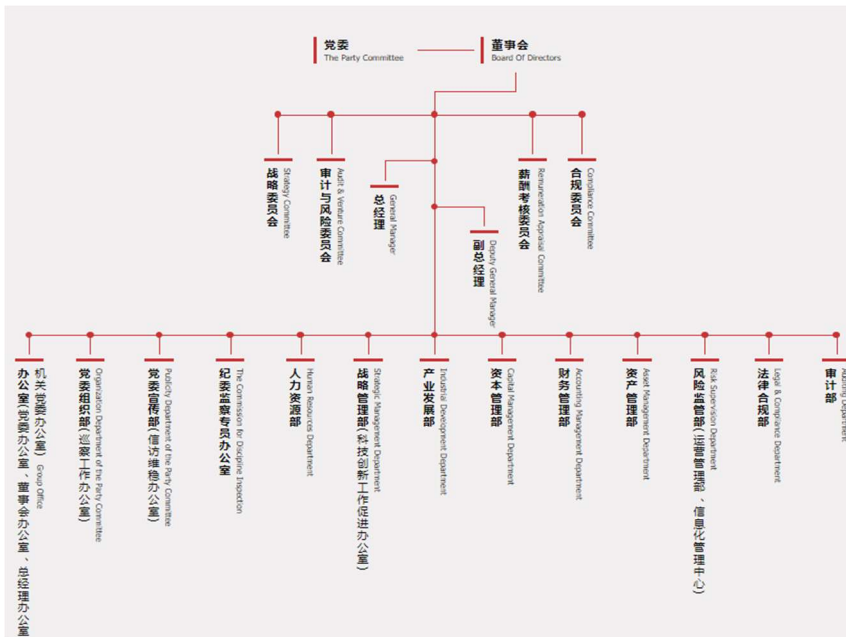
党委
The Party Committee

董事会
Board Of Directors

战略委员会
Strategy Committee

审计与风险委员会
Audit & Venture Committee

总经理
General Manager

副总经理
Deputy General Manager

薪酬考核委员会
Remuneration Appraisal Committee

合规委员会
Compliance Committee

机关党委办公室(党委办公室、董事会办公室、总经理办公室)
Group Office

党委组织部(巡察工作办公室)
Organization Department of the Party Committee

党委宣传部(信访维稳办公室)
Publicity Department of the Party Committee

纪委监察专员办公室
The Commission for Discipline Inspection

人力资源部
Human Resources Department

战略管理部(科技创新工作促进办公室)
Strategic Management Department

产业发展部
Industrial Development Department

资本管理部
Capital Management Department

财务管理部
Accounting Management Department

资产管理部
Asset Management Department

风险监管部(运营管理部、信息化管理中心)
Risk Supervision Department

法律合规部
Legal & Compliance Department

审计部
Auditing Department